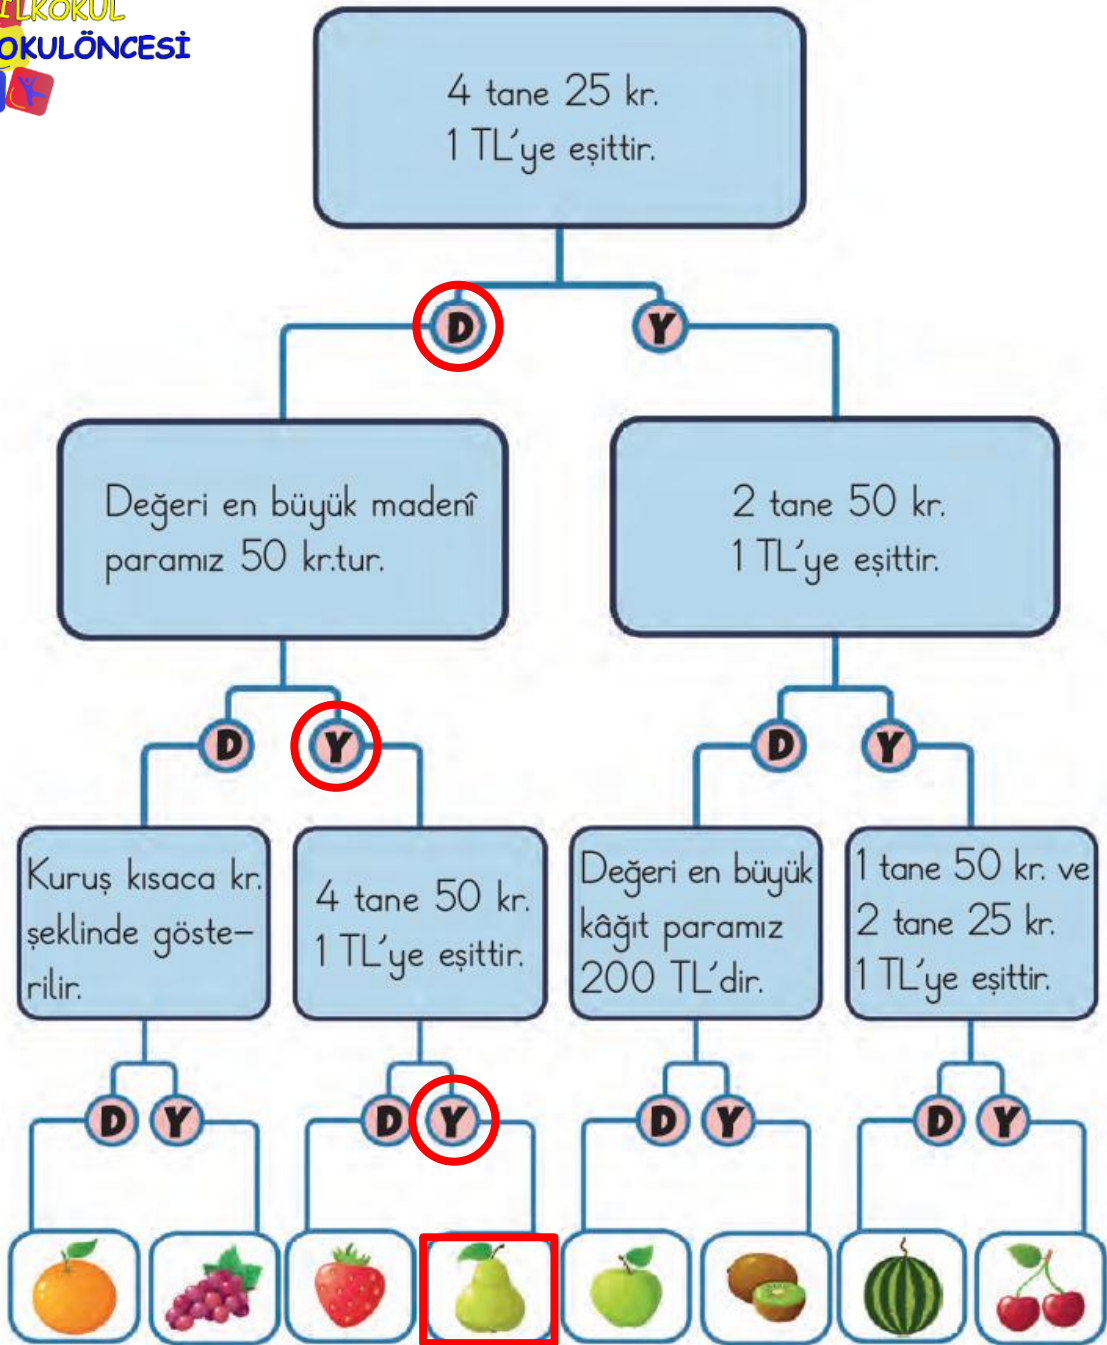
İLKOKUL
OKULÖNCESİ

4 tane 25 kr. 1 TL'ye eşittir.

D Y

Değeri en büyük madenî paramız 50 kr.tur.

2 tane 50 kr. 1 TL'ye eşittir.

D Y D Y

Kuruş kısaca kr. şeklinde gösterilir.

4 tane 50 kr. 1 TL'ye eşittir.

Değeri en büyük kâğıt paramız 200 TL'dir.

1 tane 50 kr. ve 2 tane 25 kr. 1 TL'ye eşittir.

D Y D Y D Y D Y